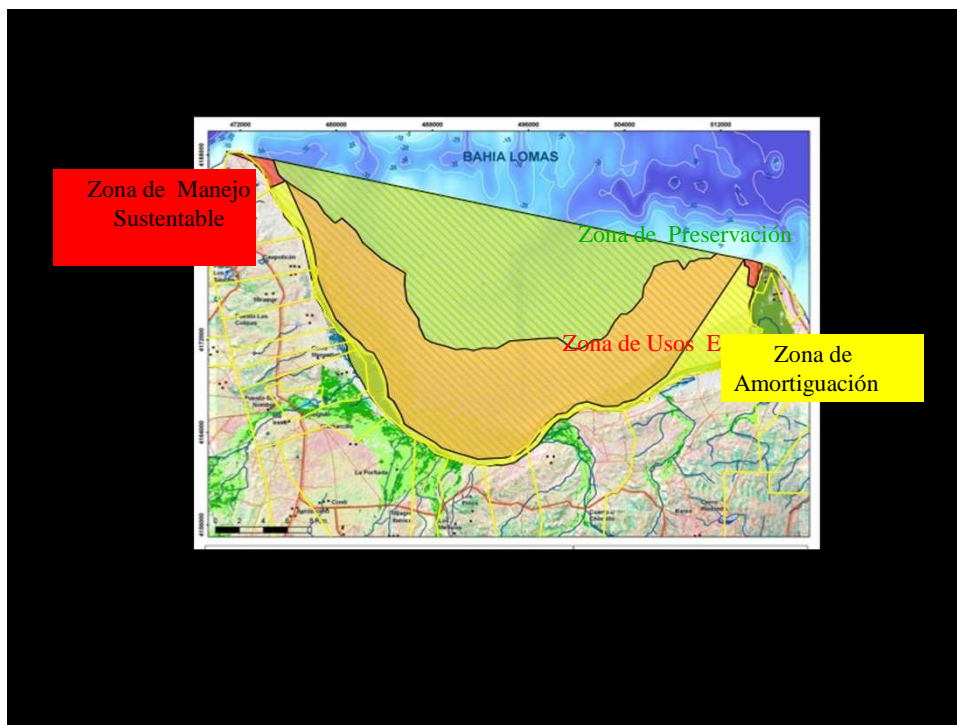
472000 480000 488000 496000 504000 512000

BAHIA LOMAS

Zona de Manejo Sustentable

Zona de Preservación

Zona de Usos E

Zona de Amortiguación

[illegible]

Puerto Las Colinas

Puerto S. Nombre

La Portada

Cerro

Los

Cuarro Chorrillos

Karee

4168000 4172000 4164000 4156000

0 2 4 8